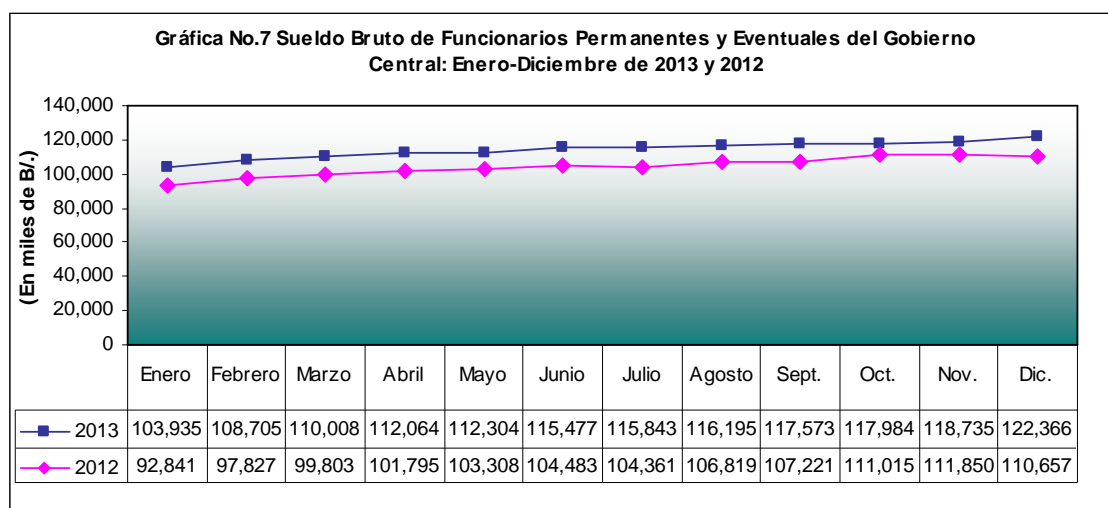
Gráfica No.7 Sueldo Bruto de Funcionarios Permanentes y Eventuales del Gobierno Central: Enero-Diciembre de 2013 y 2012

(En miles de B/.)

140,000
120,000
100,000
80,000
60,000
40,000
20,000
0

| | Enero | Febrero | Marzo | Abril | Mayo | Junio | Julio | Agosto | Sept. | Oct. | Nov. | Dic. |
|---|---|---|---|---|---|---|---|---|---|---|---|---|
| 2013 | 103,935 | 108,705 | 110,008 | 112,064 | 112,304 | 115,477 | 115,843 | 116,195 | 117,573 | 117,984 | 118,735 | 122,366 |
| 2012 | 92,841 | 97,827 | 99,803 | 101,795 | 103,308 | 104,483 | 104,361 | 106,819 | 107,221 | 111,015 | 111,850 | 110,657 |